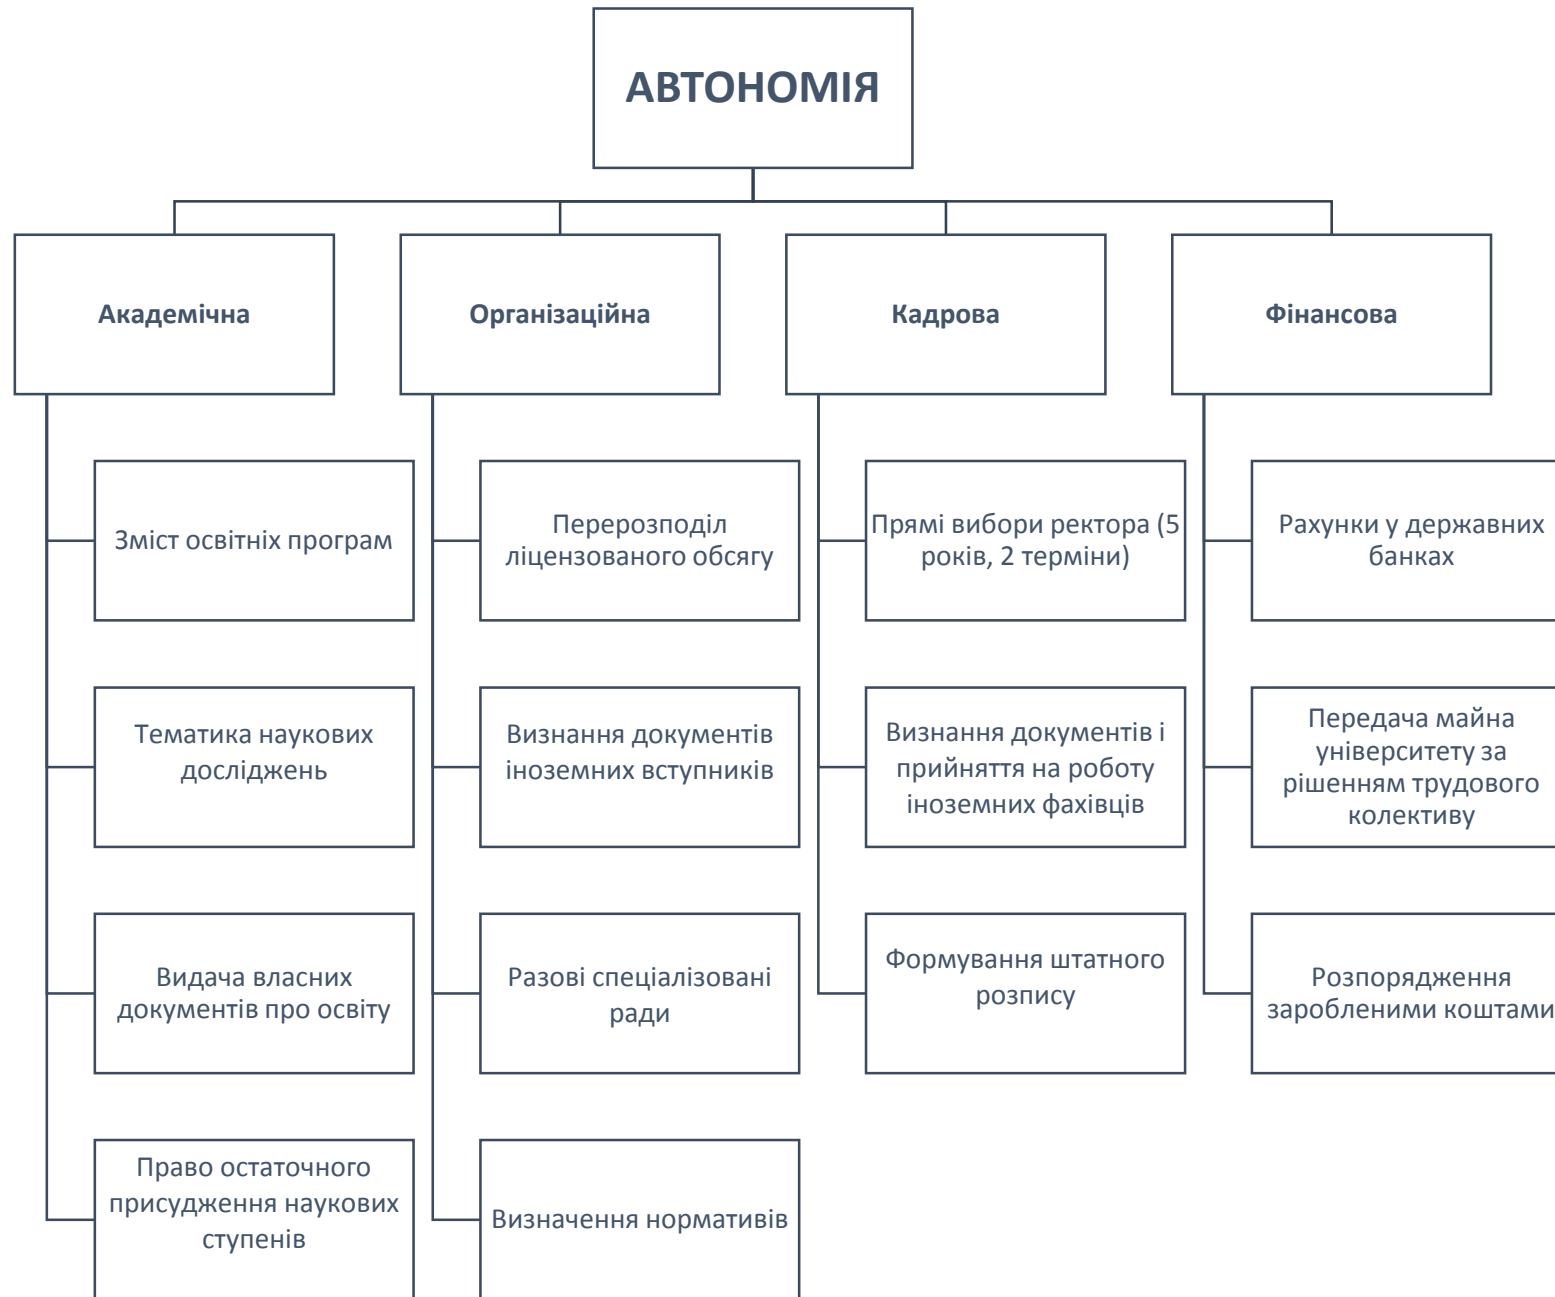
АВТОНОМІЯ

Академічна

Зміст освітніх програм

Тематика наукових досліджень

Видача власних документів про освіту

Право остаточного присудження наукових ступенів

Організаційна

Перерозподіл ліцензованого обсягу

Визнання документів іноземних вступників

Разові спеціалізовані ради

Визначення нормативів

Кадрова

Прямі вибори ректора (5 років, 2 терміни)

Визнання документів і прийняття на роботу іноземних фахівців

Формування штатного розпису

Фінансова

Рахунки у державних банках

Передача майна університету за рішенням трудового колективу

Розпорядження заробленими коштами